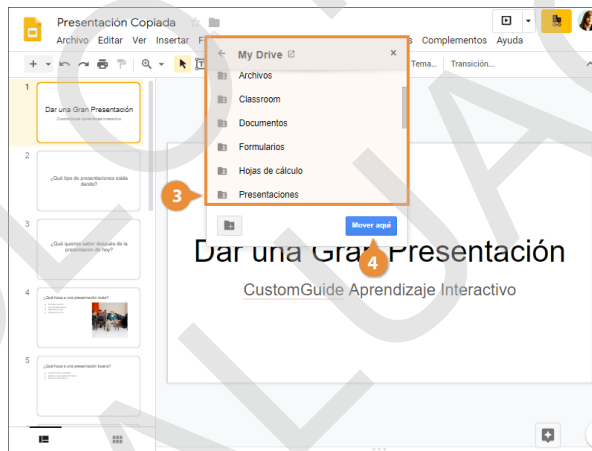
Presentación Copiada

Archivo Editar Ver Insertar F

Complementos Ayuda

Tema... Transición...

My Drive

Archivos

Classroom

Documentos

Formularios

Hojas de cálculo

Presentaciones

3

Mover aquí

4

1

Dar una Gran Presentación

CustomGuide Aprendizaje Interactivo

2

¿Qué tipo de presentaciones estás dando?

3

¿Qué quieres saber después de la presentación de hoy?

4

¿Qué hace a una presentación mala?

5

¿Qué hace a una presentación buena?

Dar una Gran Presentación

CustomGuide Aprendizaje Interactivo